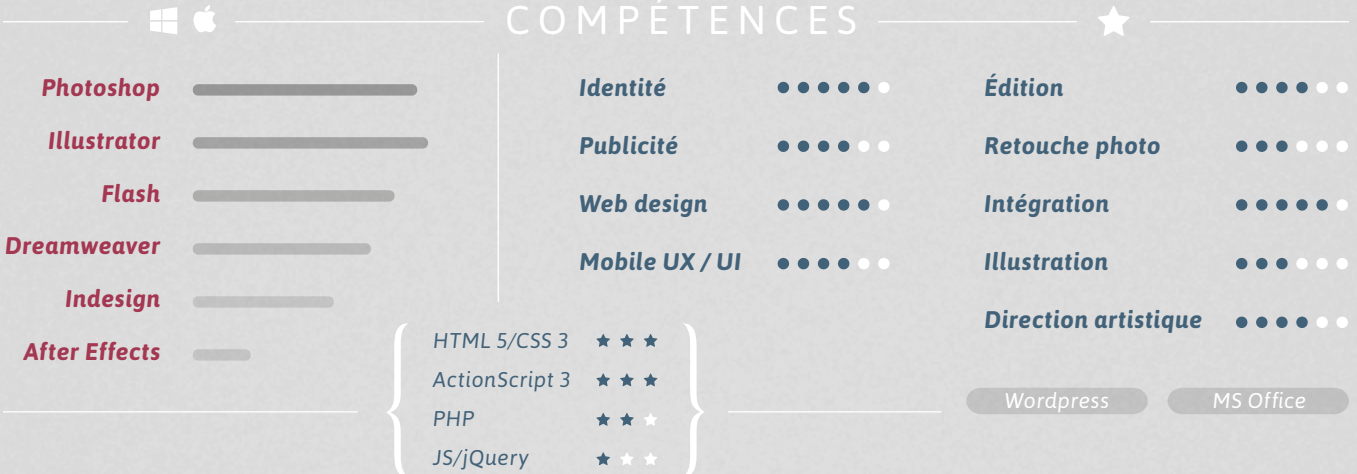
COMPÉTENCES

Photoshop
Illustrator
Flash
Dreamweaver
Indesign
After Effects

Identité
Publicité
Web design
Mobile UX / UI

Édition
Retouche photo
Intégration
Illustration
Direction artistique

HTML 5/CSS 3
ActionScript 3
PHP
JS/jQuery

Wordpress
MS Office